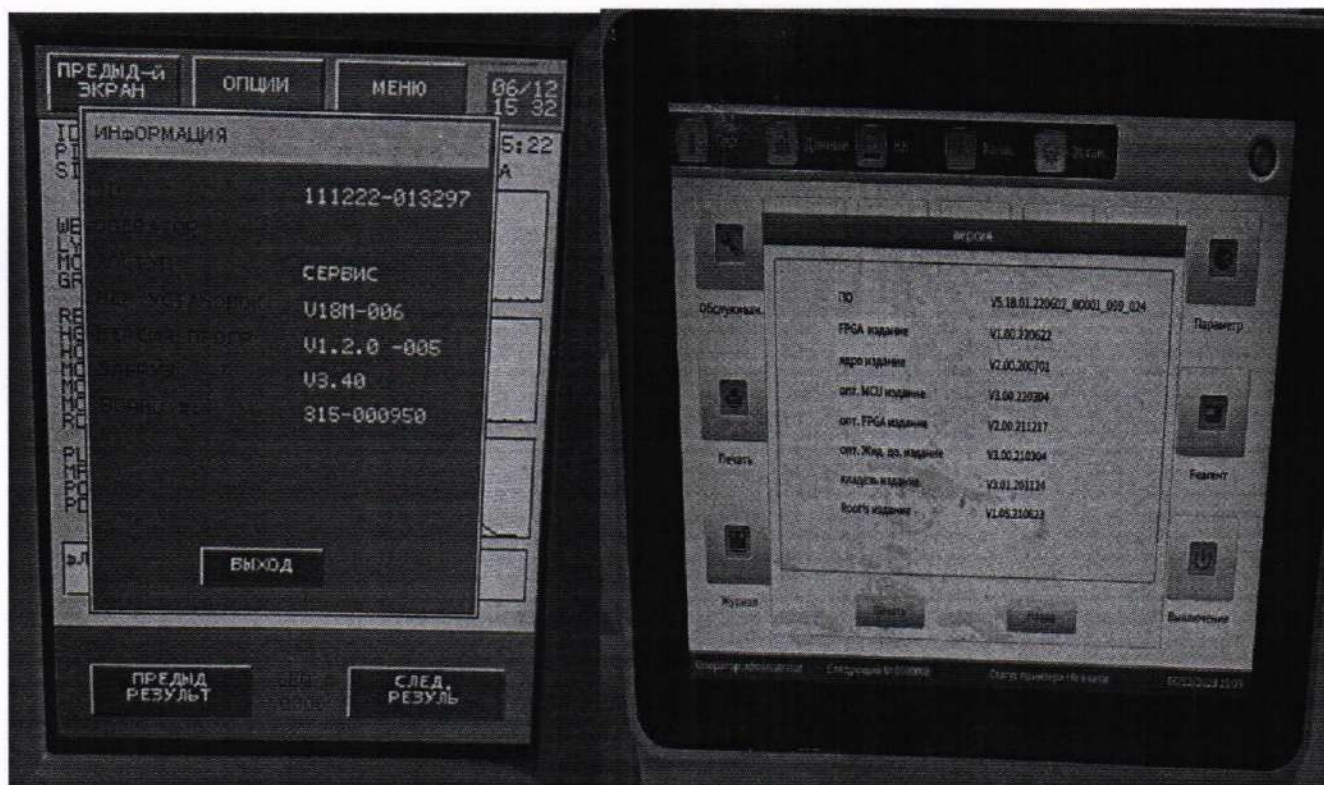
ПРЕДЫД-Й ЭКРАН

ОПЦИИ

МЕНЮ

06/12 15 32

ИНФОРМАЦИЯ

5:22

111222-013297

СЕРВИС

V18M-006

V1.2.0 -005

V3.40

315-000950

ВЫХОД

ПРЕДЫД РЕЗУЛЬТ

СЛЕД. РЕЗУЛЬ

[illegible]

Данные

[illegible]

Версия

Обслуживан.

Печать

Журнал

Параметр

Реагент

Выключение

ПО V5.18.01.220602_80001_009_024

FPGA издание V1.00.220622

ядро издание V2.00.200701

опт. MCU издание V3.00.220304

опт. FPGA издание V2.00.211217

опт. Жид. ко. издание V3.00.210304

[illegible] издание V3.01.201124

RootFs издание V1.05.210623

Печать

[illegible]